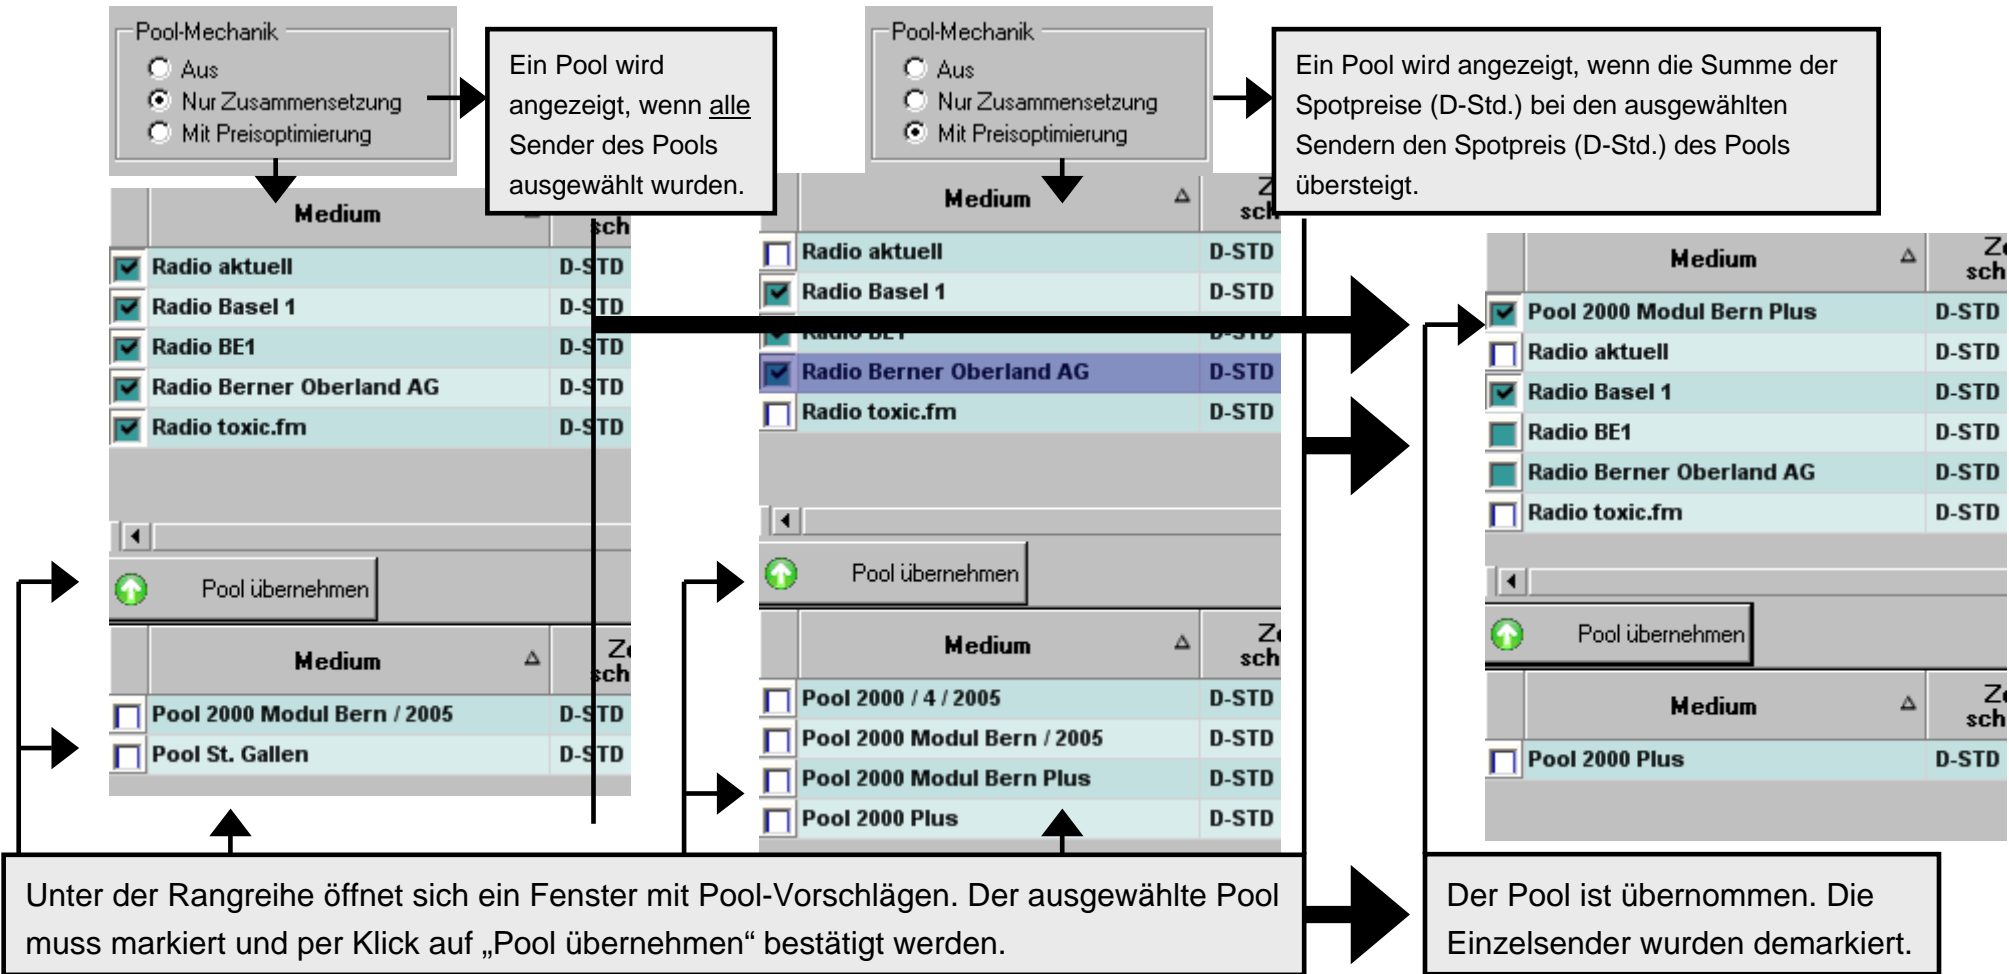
Pool-Mechanik
Aus
Nur Zusammensetzung
Mit Preisoptimierung

Ein Pool wird angezeigt, wenn alle Sender des Pools ausgewählt wurden.

Pool-Mechanik
Aus
Nur Zusammensetzung
Mit Preisoptimierung

Ein Pool wird angezeigt, wenn die Summe der Spotpreise (D-Std.) bei den ausgewählten Sendern den Spotpreis (D-Std.) des Pools übersteigt.

| Medium | Ze sch |
|---|---|
| Radio aktuell | D-STD |
| Radio Basel 1 | D-STD |
| Radio BE1 | D-STD |
| Radio Berner Oberland AG | D-STD |
| Radio toxic.fm | D-STD |

Pool übernehmen

| Medium | Ze sch |
|---|---|
| Pool 2000 Modul Bern / 2005 | D-STD |
| Pool St. Gallen | D-STD |

| Medium | Ze sch |
|---|---|
| Radio aktuell | D-STD |
| Radio Basel 1 | D-STD |
| Radio BE1 | D-STD |
| Radio Berner Oberland AG | D-STD |
| Radio toxic.fm | D-STD |

Pool übernehmen

| Medium | Ze sch |
|---|---|
| Pool 2000 / 4 / 2005 | D-STD |
| Pool 2000 Modul Bern / 2005 | D-STD |
| Pool 2000 Modul Bern Plus | D-STD |
| Pool 2000 Plus | D-STD |

| Medium | Ze sch |
|---|---|
| Pool 2000 Modul Bern Plus | D-STD |
| Radio aktuell | D-STD |
| Radio Basel 1 | D-STD |
| Radio BE1 | D-STD |
| Radio Berner Oberland AG | D-STD |
| Radio toxic.fm | D-STD |

Pool übernehmen

| Medium | Ze sch |
|---|---|
| Pool 2000 Plus | D-STD |

Unter der Rangreihe öffnet sich ein Fenster mit Pool-Vorschlägen. Der ausgewählte Pool muss markiert und per Klick auf „Pool übernehmen“ bestätigt werden.

Der Pool ist übernommen. Die Einzelsender wurden demarkiert.